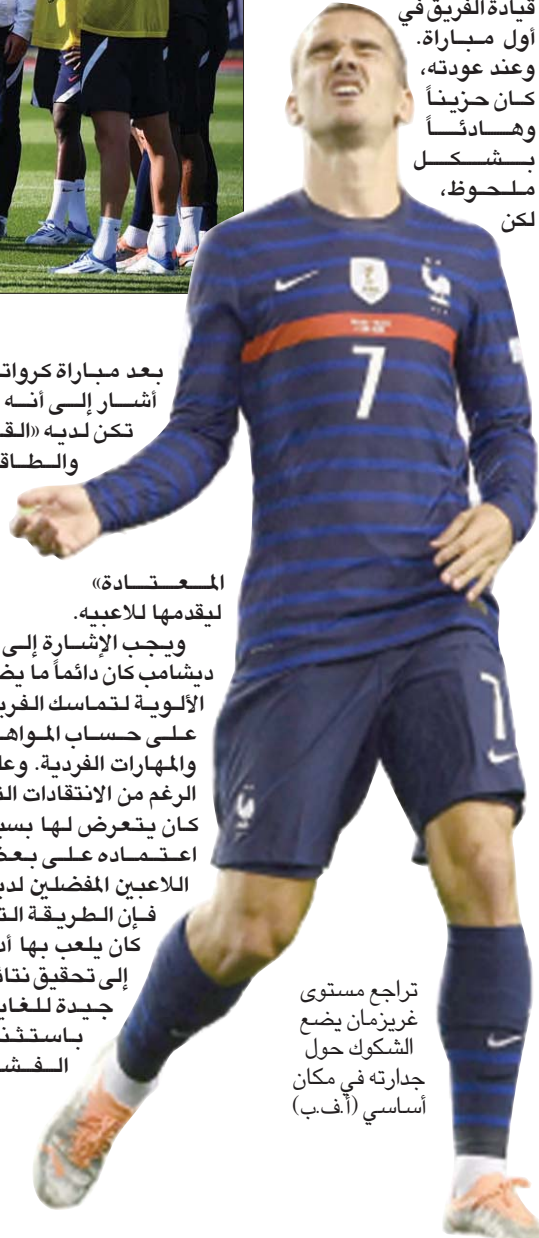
قيادة الفريق في أول مباراة. وعند عودته، كان حزيناً وهادئاً بشكل ملحوظ، لكن

بعد مباراة كروات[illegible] أشار إلى أنه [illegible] تكن لديه «الق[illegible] والطاق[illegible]

المعتادة» ليقدمها للاعبيه.

ويجب الإشارة إلى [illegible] ديشامب كان دائماً ما يض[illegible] الألوية لتماسك الفري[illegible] على حساب المواهـ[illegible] والمهارات الفردية. وعل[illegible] الرغم من الانتقادات ال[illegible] كان يتعرض لها بسب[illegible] اعتماده على بعض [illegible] اللاعبين المفضلين لدي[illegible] فإن الطريقة الت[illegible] كان يلعب بها أد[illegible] إلى تحقيق نتائ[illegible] جيدة للغاي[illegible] باستثنا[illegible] الفش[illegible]

تراجع مستوى غريزمان يضع الشكوك حول جدارته في مكان أساسي (أ.ف.ب)

7